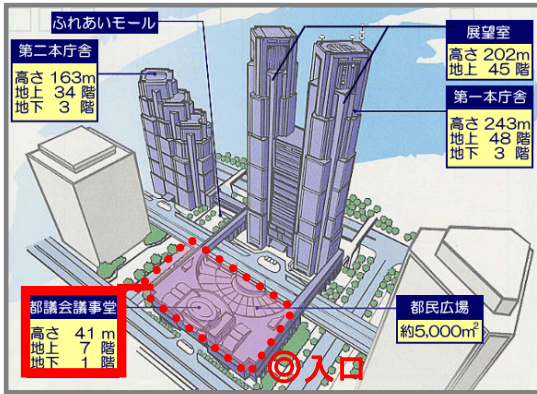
ふれあいモール

第二本庁舎
高さ 163m
地上 34 階
地下 3 階

展望室
高さ 202m
地上 45 階

第一本庁舎
高さ 243m
地上 48 階
地下 3 階

都議会議事堂
高さ 41 m
地上 7 階
地下 1 階

都民広場
約5,000m$^2$

◎入口